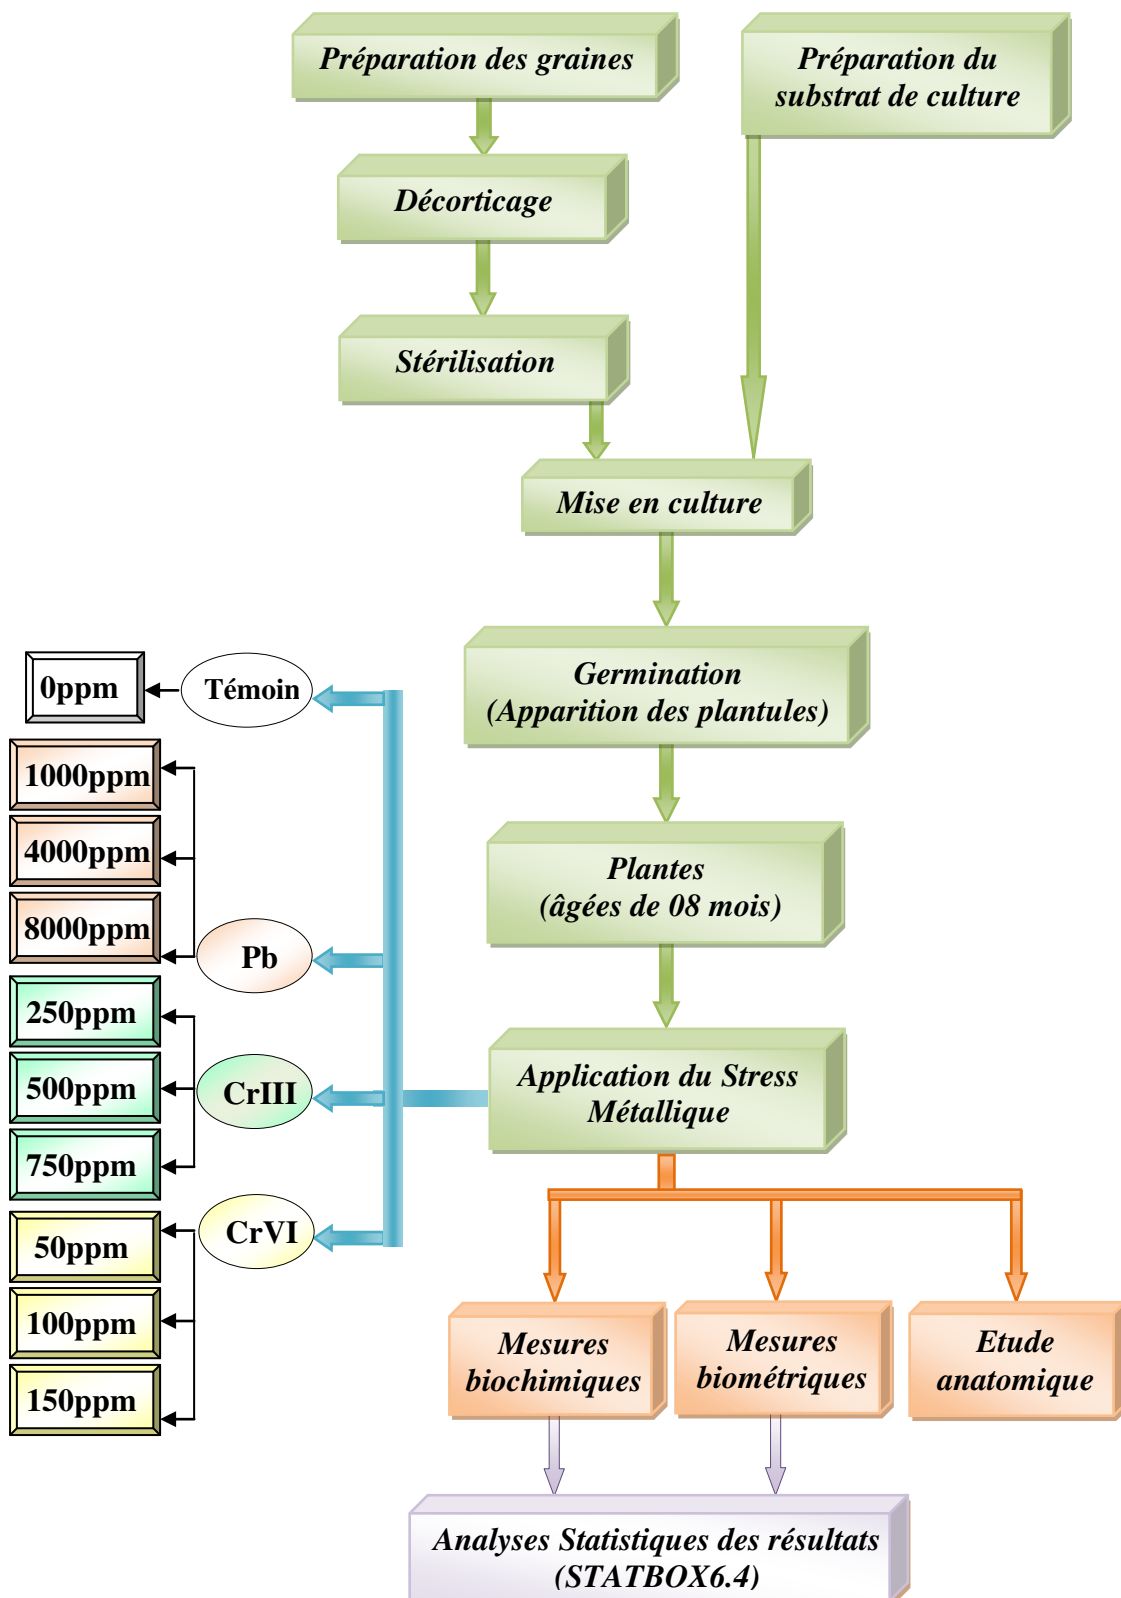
Préparation des graines

Préparation du substrat de culture

Décorticage

Stérilisation

Mise en culture

Germination
(Apparition des plantules)

Plantes
(âgées de 08 mois)

Application du Stress Métallique

0ppm

Témoin

1000ppm

4000ppm

8000ppm

Pb

250ppm

500ppm

CrIII

750ppm

50ppm

CrVI

100ppm

150ppm

Mesures biochimiques

Mesures biométriques

Etude anatomique

Analyses Statistiques des résultats
(STATBOX6.4)